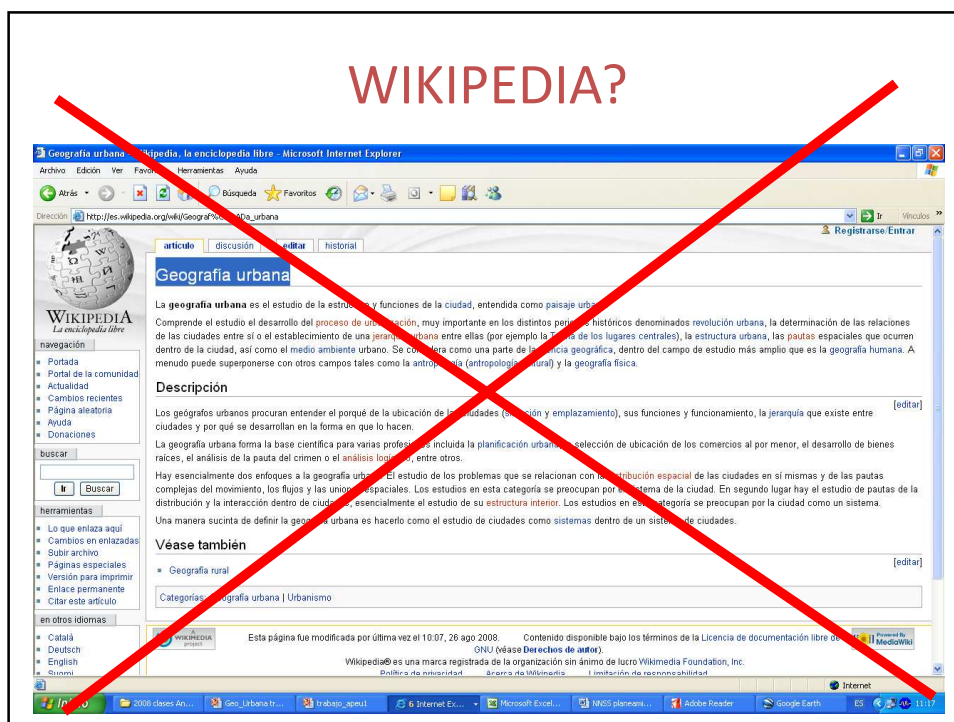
WIKIPEDIA?

Geografía urbana - Wikipedia, la enciclopedia libre - Microsoft Internet Explorer

Archivo Edición Ver Favoritos Herramientas Ayuda

Atrás Búsqueda Favoritos

Dirección http://es.wikipedia.org/wiki/Geograf%C3%ADa_urbana Ir Vínculos

Registrarse/Entrar

artículo discusión editar historial

WIKIPEDIA
La enciclopedia libre

navegación
Portada
Portal de la comunidad
Actualidad
Cambios recientes
Página aleatoria
Ayuda
Donaciones

buscar
Ir Buscar

herramientas
Lo que enlaza aquí
Cambios en enlazadas
Subir archivo
Páginas especiales
Versión para imprimir
Enlace permanente
Citar este artículo

en otros idiomas
Català
Deutsch
English
Suomi

Geografía urbana

La geografía urbana es el estudio de la estructura y funciones de la ciudad, entendida como paisaje urbano.

Comprende el estudio el desarrollo del proceso de urbanización, muy importante en los distintos periodos históricos denominados revolución urbana, la determinación de las relaciones de las ciudades entre sí o el establecimiento de una jerarquía urbana entre ellas (por ejemplo la Teoría de los lugares centrales), la estructura urbana, las pautas espaciales que ocurren dentro de la ciudad, así como el medio ambiente urbano. Se considera como una parte de la ciencia geográfica, dentro del campo de estudio más amplio que es la geografía humana. A menudo puede superponerse con otros campos tales como la antropología (antropología cultural) y la geografía física.

Descripción

[editar]

Los geógrafos urbanos procuran entender el porqué de la ubicación de las ciudades (situación y emplazamiento), sus funciones y funcionamiento, la jerarquía que existe entre ciudades y por qué se desarrollan en la forma en que lo hacen.

La geografía urbana forma la base científica para varias profesiones incluida la planificación urbana, la selección de ubicación de los comercios al por menor, el desarrollo de bienes raíces, el análisis de la pauta del crimen o el análisis logístico, entre otros.

Hay esencialmente dos enfoques a la geografía urbana. El estudio de los problemas que se relacionan con la distribución espacial de las ciudades en sí mismas y de las pautas complejas del movimiento, los flujos y las uniones espaciales. Los estudios en esta categoría se preocupan por el sistema de la ciudad. En segundo lugar hay el estudio de pautas de la distribución y la interacción dentro de ciudades, esencialmente el estudio de su estructura interior. Los estudios en esta categoría se preocupan por la ciudad como un sistema.

Una manera sucinta de definir la geografía urbana es hacerlo como el estudio de ciudades como sistemas dentro de un sistema de ciudades.

Véase también

[editar]

Geografía rural

Categorías: Geografía urbana | Urbanismo

Esta página fue modificada por última vez el 10:07, 26 ago 2008. Contenido disponible bajo los términos de la Licencia de documentación libre de GNU (véase Derechos de autor).
Wikipedia® es una marca registrada de la organización sin ánimo de lucro Wikimedia Foundation, Inc.
Política de privacidad Acerca de Wikipedia Limitación de responsabilidad

A WIKIMEDIA project Powered By MediaWiki

Internet

Inicio 2008 clases An... Geo_Urbana tr... trabajo_apeu1 6 Internet Ex... Microsoft Excel... NNSS planeami... Adobe Reader Google Earth ES 11:17